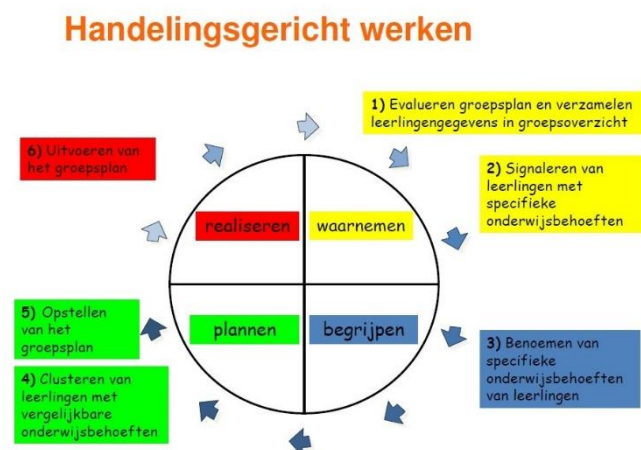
Handelingsgericht werken

1) Evalueren groepsplan en verzamelen leerlingengegevens in groepsoverzicht

2) Signaleren van leerlingen met specifieke onderwijsbehoeften

3) Benoemen van specifieke onderwijsbehoeften van leerlingen

4) Clusteren van leerlingen met vergelijkbare onderwijsbehoeften

5) Opstellen van het groepsplan

6) Uitvoeren van het groepsplan

realiseren

waarnemen

plannen

begrijpen